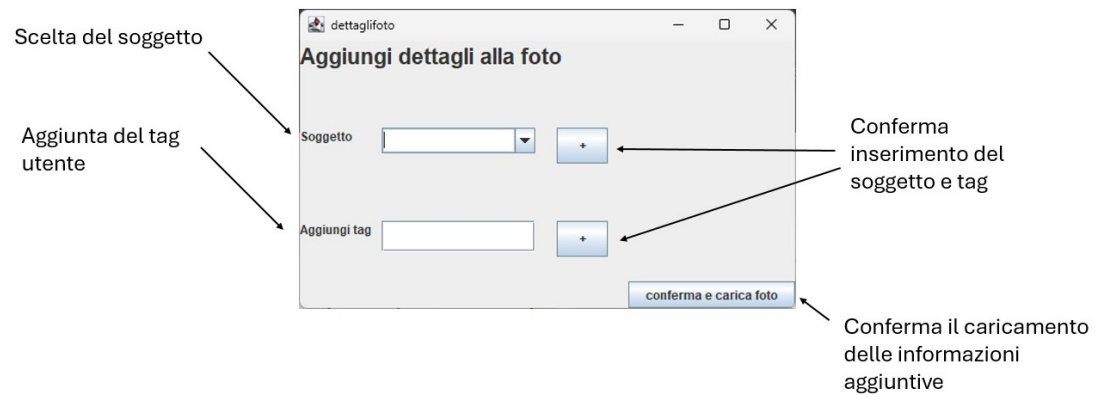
Scelta del soggetto

Aggiunta del tag utente

dettaglifoto

Aggiungi dettagli alla foto

Soggetto

+

Aggiungi tag

+

conferma e carica foto

Conferma inserimento del soggetto e tag

Conferma il caricamento delle informazioni aggiuntive